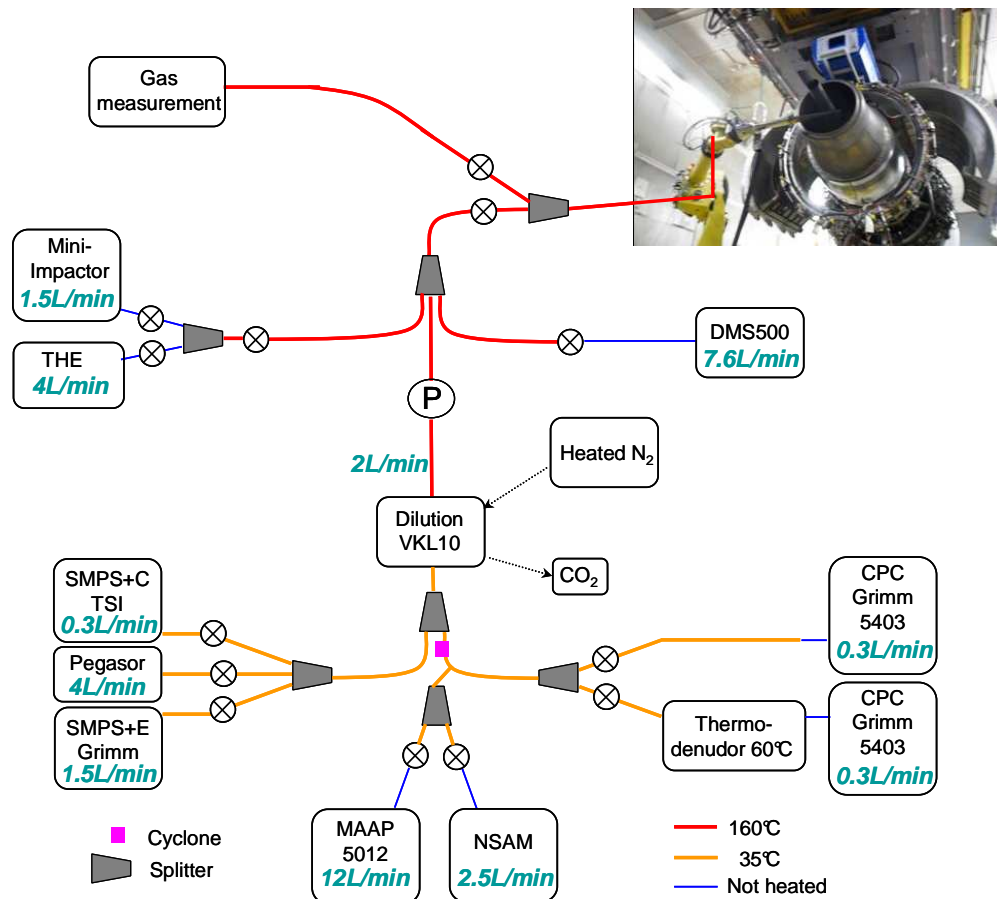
Gas measurement

Mini-Impactor
1.5L/min

THE
4L/min

DMS500
7.6L/min

P

2L/min

Heated $N_2$

Dilution
VKL10

$CO_2$

SMPS+C
TSI
0.3L/min

Pegasor
4L/min

SMPS+E
Grimm
1.5L/min

CPC
Grimm
5403
0.3L/min

Thermo-denudor 60℃

CPC
Grimm
5403
0.3L/min

MAAP
5012
12L/min

NSAM
2.5L/min

Cyclone

Splitter

160℃

35℃

Not heated